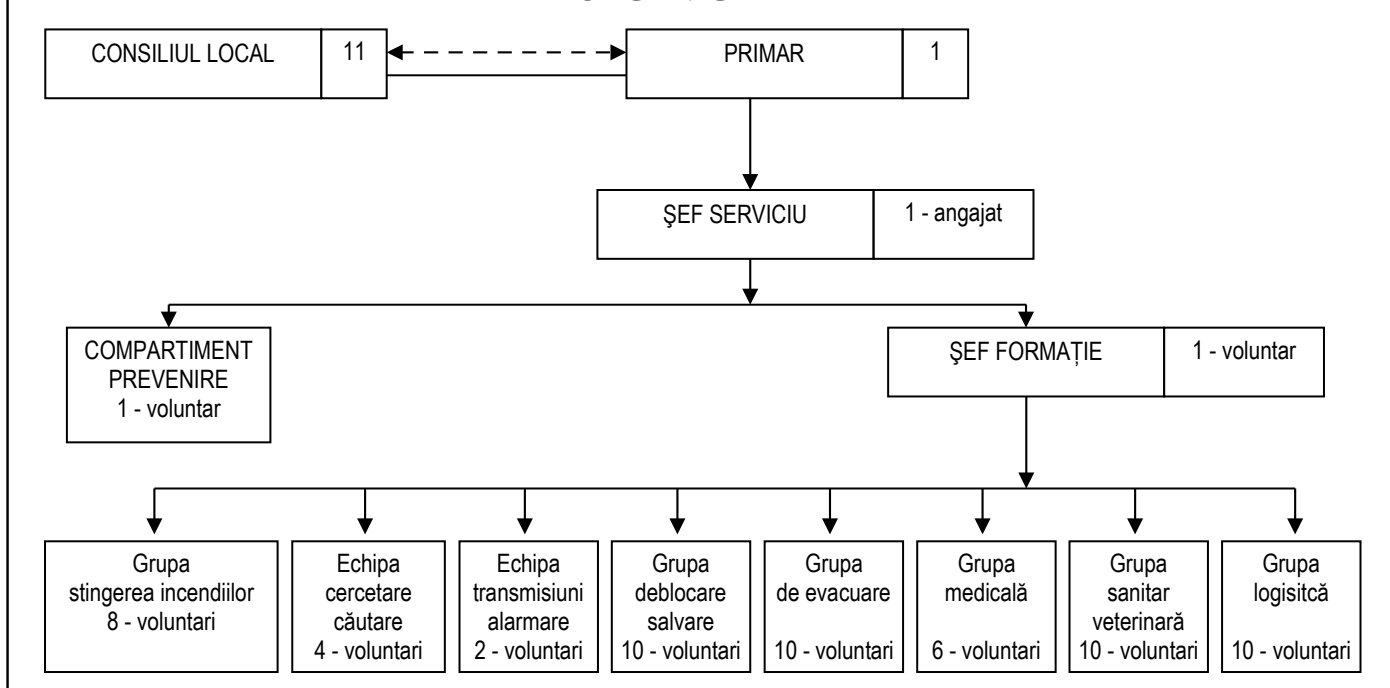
| CONSILIUL LOCAL | 11 |
|---|---|

| PRIMAR | 1 |
|---|---|

| ŞEF SERVICIU | 1 - angajat |
|---|---|

COMPARTIMENT PREVENIRE
1 - voluntar

| ŞEF FORMAȚIE | 1 - voluntar |
|---|---|

Grupa stingerea incendiilor
8 - voluntari

Echipa cercetare căutare
4 - voluntari

Echipa transmisiuni alarmare
2 - voluntari

Grupa deblocare salvare
10 - voluntari

Grupa de evacuare
10 - voluntari

Grupa medicală
6 - voluntari

Grupa sanitar veterinară
10 - voluntari

Grupa logisitcă
10 - voluntari